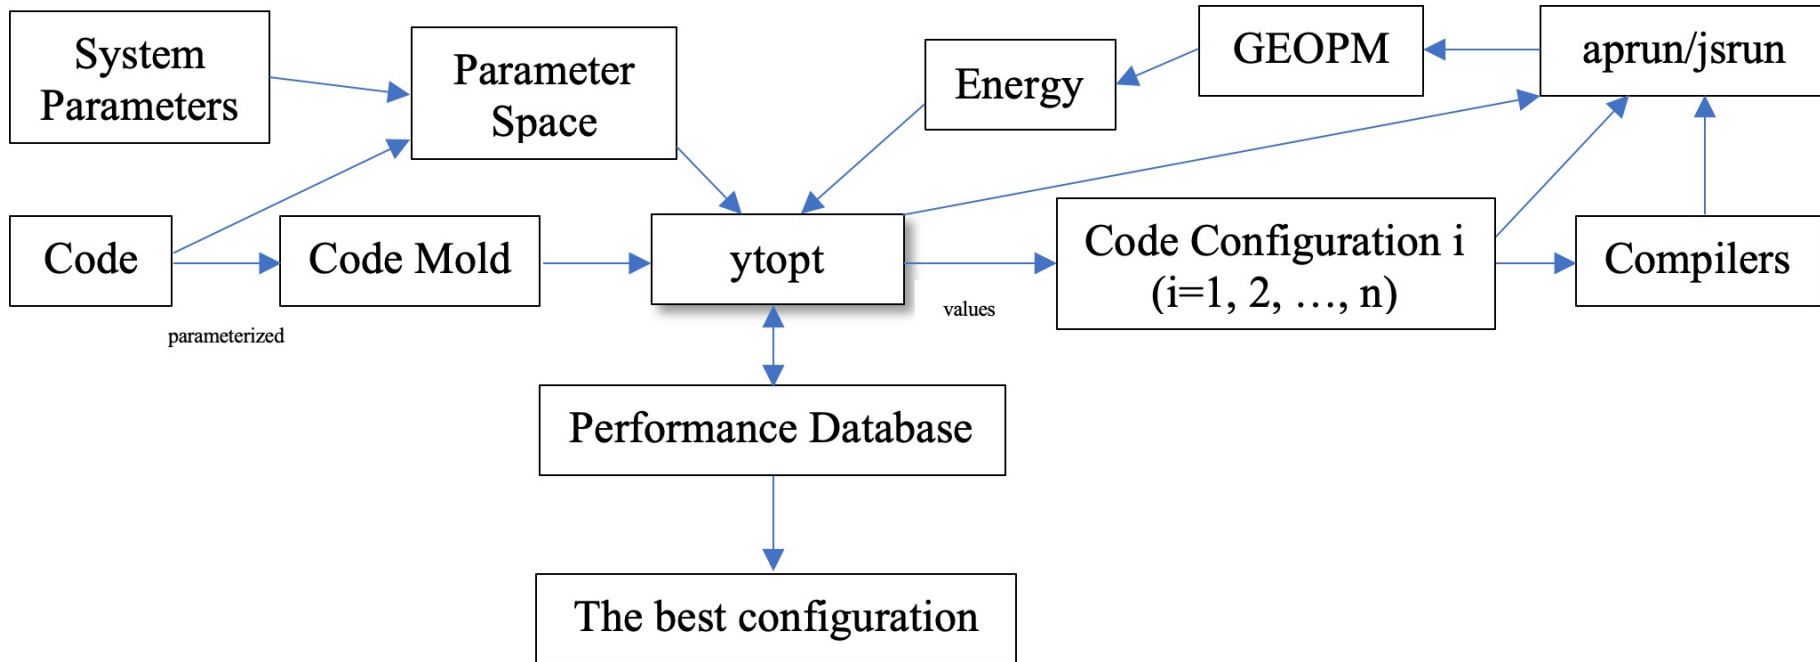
System Parameters

Parameter Space

Energy

GEOPM

aprun/jsrun

Code

Code Mold

ytopt

Code Configuration i (i=1, 2, …, n)

Compilers

parameterized

values

Performance Database

The best configuration